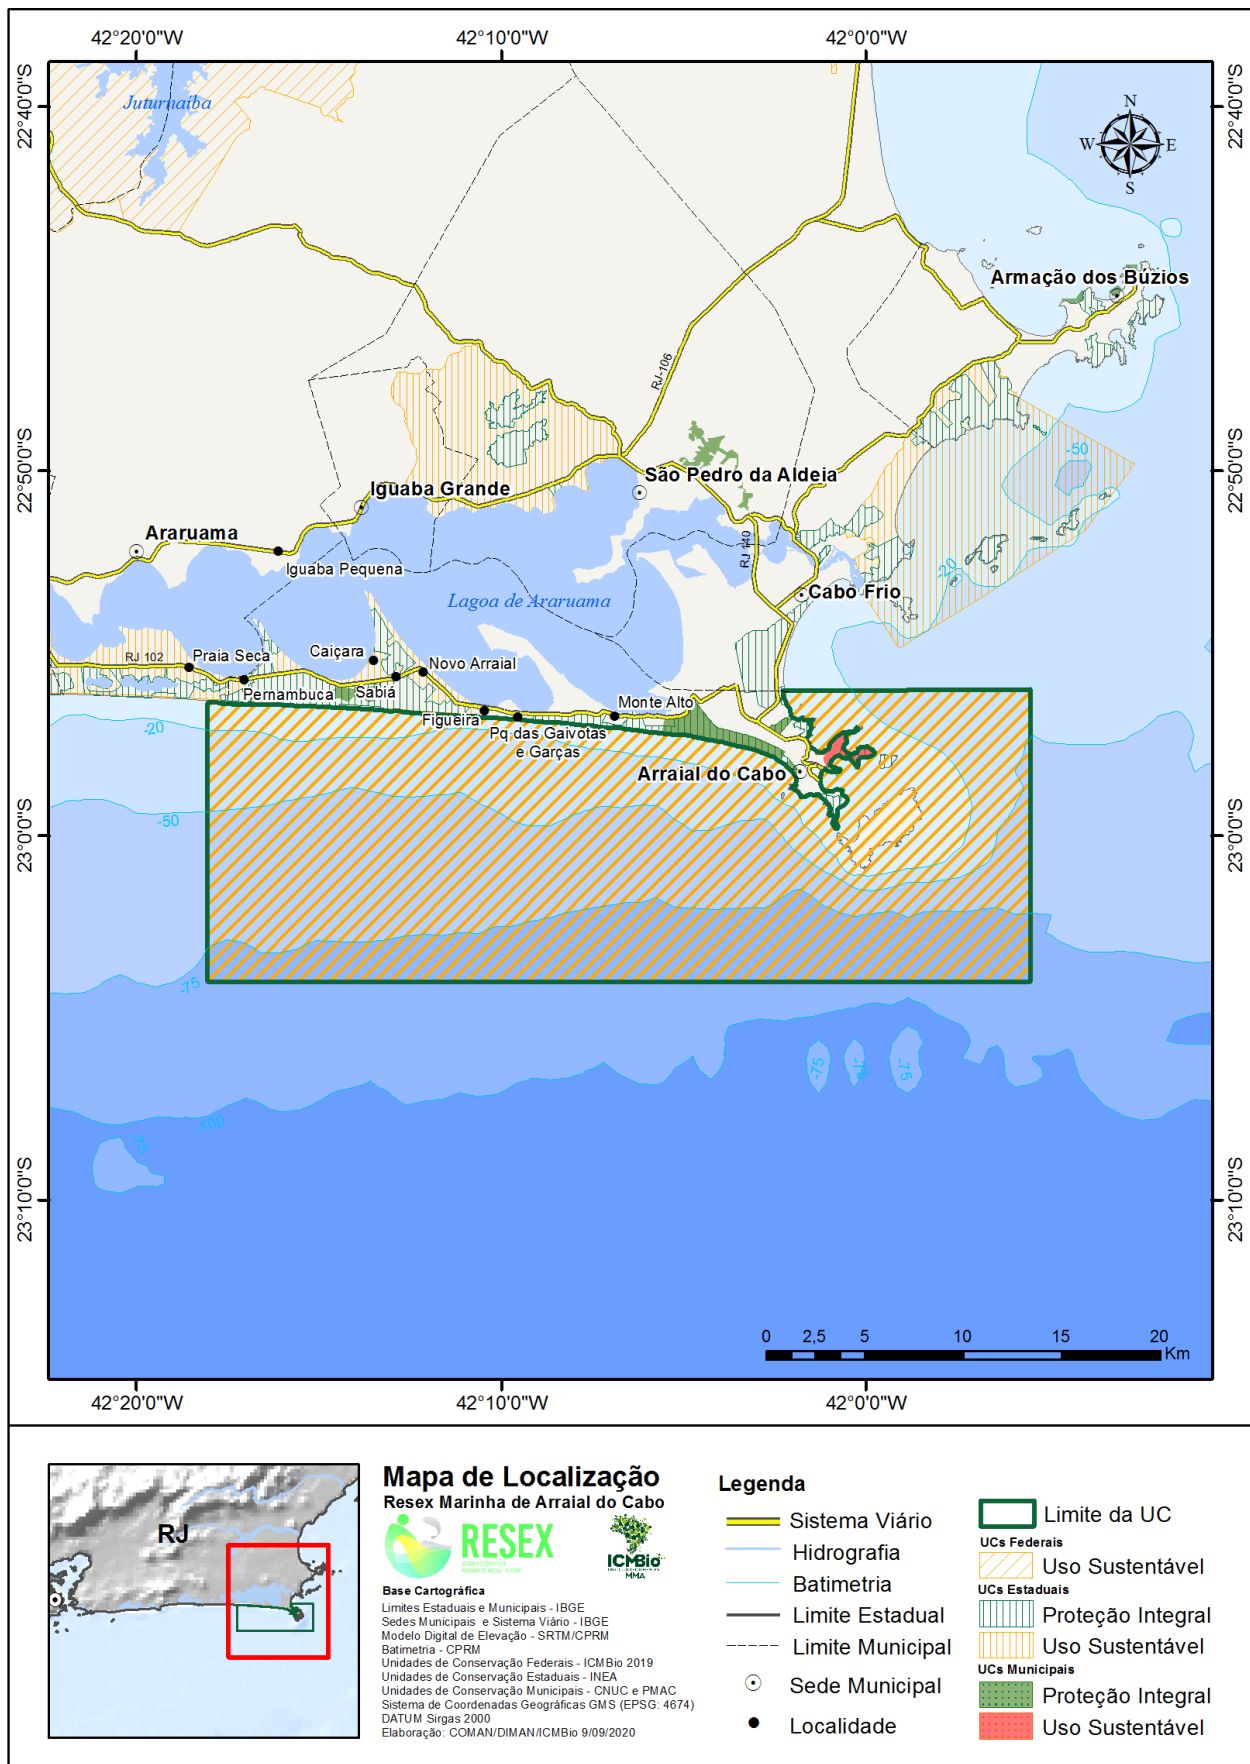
42°20'0"W
42°10'0"W
42°0'0"W

22°40'0"S
22°50'0"S
23°0'0"S
23°10'0"S

22°40'0"S
22°50'0"S
23°0'0"S
23°10'0"S

N
W
E
S

Juturnaíba
Armação dos Búzios
RJ-106
São Pedro da Aldeia
Iguaba Grande
Araruama
-50
Iguaba Pequena
RJ 140
Cabo Frio
-20
Lagoa de Araruama
RJ 102
Praia Seca
Caiçara
Novo Arraial
Pernambuca
Sabiá
Monte Alto
-20
Figueira
Pq das Gaivotas e Garças
Arraial do Cabo
-50
-75
-75
-75
-75
-100
-75

0
2,5
5
10
15
20
Km

42°20'0"W
42°10'0"W
42°0'0"W

RJ

Mapa de Localização
Resex Marinha de Arraial do Cabo
RESEX
ICMBio
MMA

Base Cartográfica
Limites Estaduais e Municipais - IBGE
Sedes Municipais e Sistema Viário - IBGE
Modelo Digital de Elevação - SRTM/CPRM
Batimetria - CPRM
Unidades de Conservação Federais - ICMBio 2019
Unidades de Conservação Estaduais - INEA
Unidades de Conservação Municipais - CNUC e PMAC
Sistema de Coordenadas Geográficas GMS (EPSG: 4674)
DATUM Sirgas 2000
Elaboração: COMAN/DIMAN/ICMBio 9/09/2020

Legenda
Sistema Viário
Hidrografia
Batimetria
Limite Estadual
Limite Municipal
Sede Municipal
Localidade

Limite da UC
UCs Federais
Uso Sustentável
UCs Estaduais
Proteção Integral
Uso Sustentável
UCs Municipais
Proteção Integral
Uso Sustentável